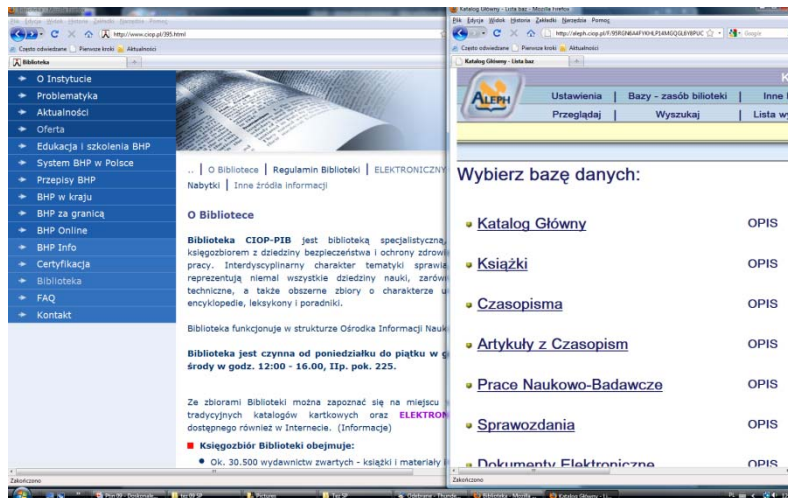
Plik Edycja Widok Historia Zakładki Narzędzia Pomoc
http://www.ciop.pl/395.html
Często odwiedzane Pierwsze kroki Aktualności
Biblioteka

O Instytucie
Problematyka
Aktualności
Oferta
Edukacja i szkolenia BHP
System BHP w Polsce
Przepisy BHP
BHP w kraju
BHP za granicą
BHP Online
BHP Info
Certyfikacja
Biblioteka
FAQ
Kontakt

.. | O Bibliotece | Regulamin Biblioteki | ELEKTRONICZNY
Nabytki | Inne źródła informacji

O Bibliotece

Biblioteka CIOP-PIB jest biblioteką specjalistyczną, księgozbiorem z dziedziny bezpieczeństwa i ochrony zdrowi pracy. Interdyscyplinarny charakter tematyki sprawia reprezentują niemal wszystkie dziedziny nauki, zarów techniczne, a także obszerne zbiory o charakterze u encyklopedie, leksykony i poradniki.

Biblioteka funkcjonuje w strukturze Ośrodka Informacji Nauk

Biblioteka jest czynna od poniedziałku do piątku w g środy w godz. 12:00 - 16.00, IIp. pok. 225.

Ze zbiorami Biblioteki można zapoznać się na miejscu tradycyjnych katalogów kartkowych oraz ELEKTRON dostępnego również w Internecie. (Informacje)

Księgozbiór Biblioteki obejmuje:

Ok. 30.500 wydawnictw zwartych - książki i materiały i

Zakończono

Katalog Główny - Lista baz - Mozilla Firefox
Plik Edycja Widok Historia Zakładki Narzędzia Pomoc
http://aleph.ciop.pl/F/95RGN6A4FYKHLP14M6QGL6VBPUC
Google
Często odwiedzane Pierwsze kroki Aktualności
Katalog Główny - Lista baz

ALEPH
Ustawienia | Bazy - zasób biblioteki | Inne
Przeglądaj | Wyszukaj | Lista wy

Wybierz bazę danych:

Katalog Główny OPIS
Książki OPIS
Czasopisma OPIS
Artykuły z Czasopism OPIS
Prace Naukowo-Badawcze OPIS
Sprawozdania OPIS
Dokumenty Elektroniczne OPIS

Zakończono